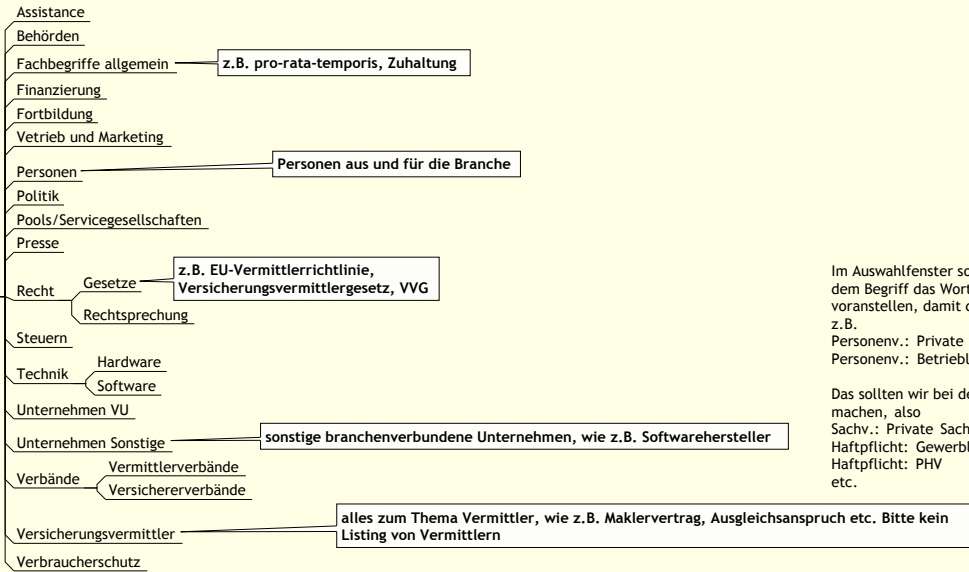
Assistance

Behörden

Fachbegriffe allgemein

z.B. pro-rata-temporis, Zuhaltung

Finanzierung

Fortbildung

Vetrieb und Marketing

Personen

Personen aus und für die Branche

Politik

Pools/Servicegesellschaften

Presse

Recht

Gesetze

z.B. EU-Vermittlerrichtlinie, Versicherungsvermittlergesetz, VVG

Rechtsprechung

Steuern

Technik

Hardware

Software

Unternehmen VU

Unternehmen Sonstige

sonstige branchenverbundene Unternehmen, wie z.B. Softwarehersteller

Verbände

Vermittlerverbände

Versichererverbände

Versicherungsvermittler

alles zum Thema Vermittler, wie z.B. Maklervertrag, Ausgleichsanspruch etc. Bitte kein Listing von Vermittlern

Verbraucherschutz

Im Auswahlfenster so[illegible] dem Begriff das Wort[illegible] voranstellen, damit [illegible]
z.B.
Personenv.: Private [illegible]
Personenv.: Betriebl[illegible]

Das sollten wir bei de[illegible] machen, also
Sachv.: Private Sach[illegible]
Haftpflicht: Gewerbl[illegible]
Haftpflicht: PHV
etc.